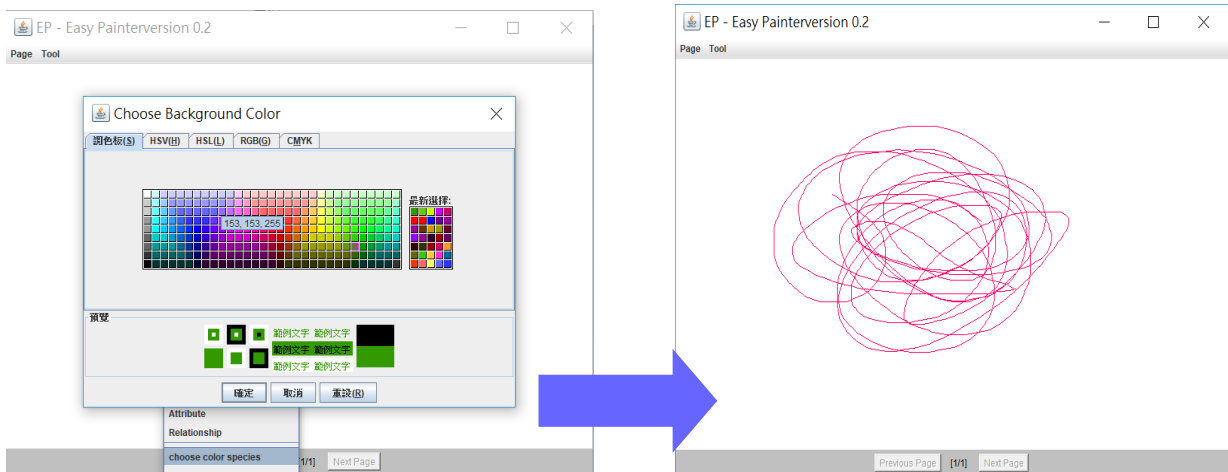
EP - Easy Painterversion 0.2

Page Tool

Choose Background Color

調色板(S) HSV(H) HSL(L) RGB(G) CMYK

153, 153, 255

最新選擇:

預覽

範例文字 範例文字
範例文字 範例文字
範例文字 範例文字

確定 取消 重設(R)

Attribute
Relationship
choose color species

[1/1] Next Page

EP - Easy Painterversion 0.2

Page Tool

Previous Page [1/1] Next Page